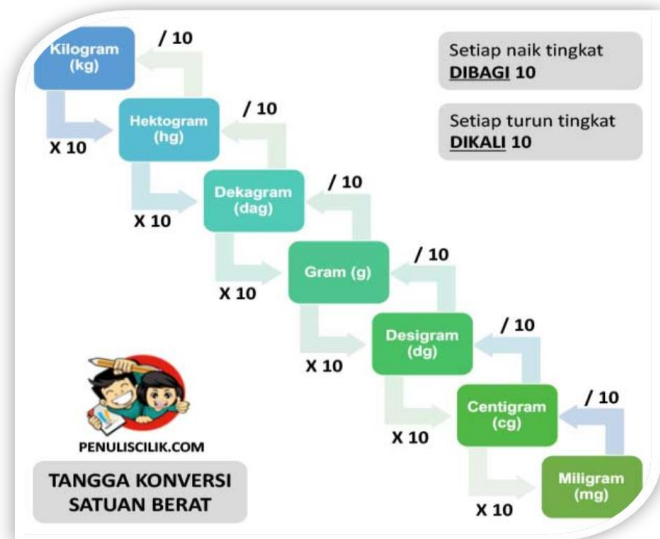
Kilogram (kg)

/ 10

X 10

Hektogram (hg)

/ 10

X 10

Dekagram (dag)

/ 10

X 10

Gram (g)

/ 10

X 10

Desigram (dg)

/ 10

X 10

Centigram (cg)

/ 10

X 10

Miligram (mg)

Setiap naik tingkat **DIBAGI** 10

Setiap turun tingkat **DIKALI** 10

PENULISCILIK.COM

TANGGA KONVERSI SATUAN BERAT